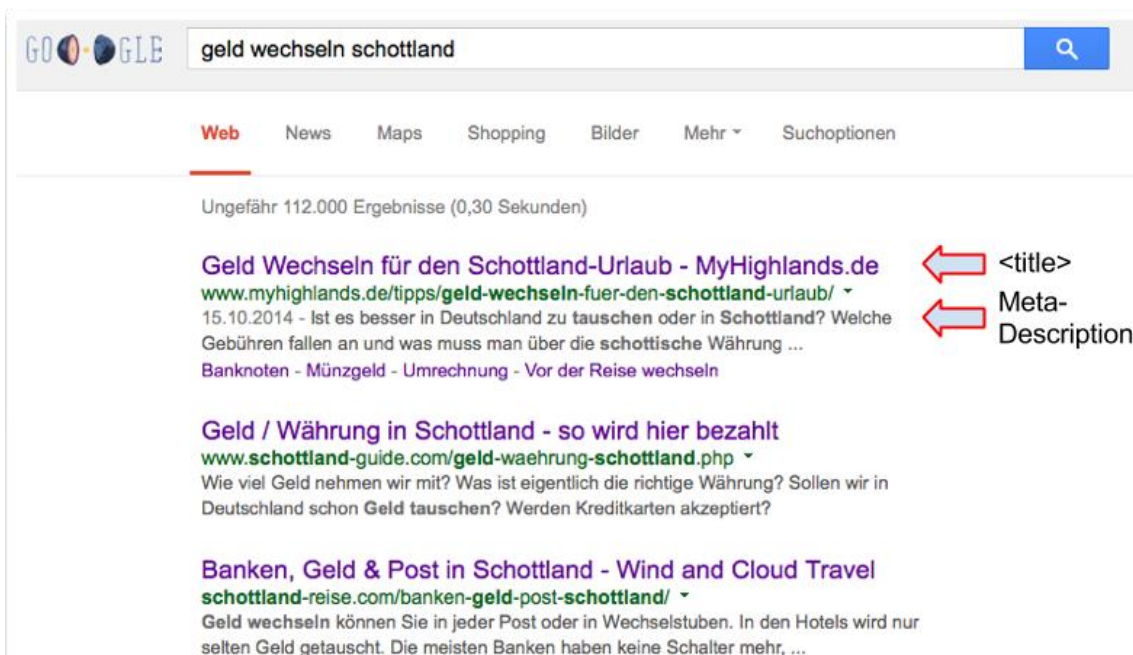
GOOGLE

geld wechseln schottland

Web News Maps Shopping Bilder Mehr Suchoptionen

Ungefähr 112.000 Ergebnisse (0,30 Sekunden)

Geld Wechseln für den Schottland-Urlaub - MyHighlands.de
www.myhighlands.de/tipps/geld-wechseln-fuer-den-schottland-urlaub/
15.10.2014 - Ist es besser in Deutschland zu tauschen oder in Schottland? Welche Gebühren fallen an und was muss man über die schottische Währung ...
Banknoten - Münzgeld - Umrechnung - Vor der Reise wechseln

<title>

Meta-Description

Geld / Währung in Schottland - so wird hier bezahlt
www.schottland-guide.com/geld-waehrung-schottland.php
Wie viel Geld nehmen wir mit? Was ist eigentlich die richtige Währung? Sollen wir in Deutschland schon Geld tauschen? Werden Kreditkarten akzeptiert?

Banken, Geld & Post in Schottland - Wind and Cloud Travel
schottland-reise.com/banken-geld-post-schottland/
Geld wechseln können Sie in jeder Post oder in Wechselstuben. In den Hotels wird nur selten Geld getauscht. Die meisten Banken haben keine Schalter mehr, ...